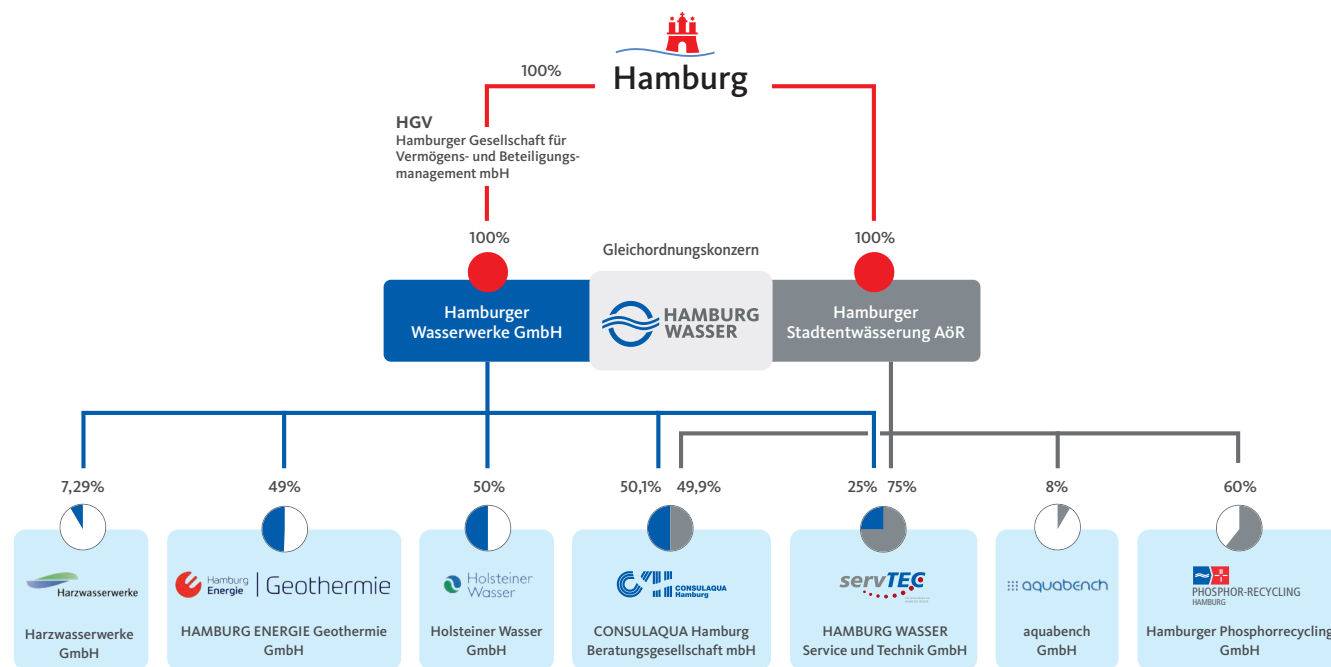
Hamburg

100%

HGV
Hamburger Gesellschaft für Vermögens- und Beteiligungsmanagement mbH

100%

Gleichordnungskonzern

100%

Hamburger Wasserwerke GmbH

HAMBURG WASSER

Hamburger Stadtentwässerung AöR

7,29%

49%

50%

50,1%

49,9%

25%

75%

8%

60%

Harzwasserwerke

Harzwasserwerke GmbH

Hamburg Energie | Geothermie

HAMBURG ENERGIE Geothermie GmbH

Holsteiner Wasser

Holsteiner Wasser GmbH

CONSULAQUA Hamburg

CONSULAQUA Hamburg Beratungsgesellschaft mbH

servTEC

HAMBURG WASSER Service und Technik GmbH

aquabench

aquabench GmbH

PHOSPHOR-RECYCLING HAMBURG

Hamburger Phosphorrecycling GmbH